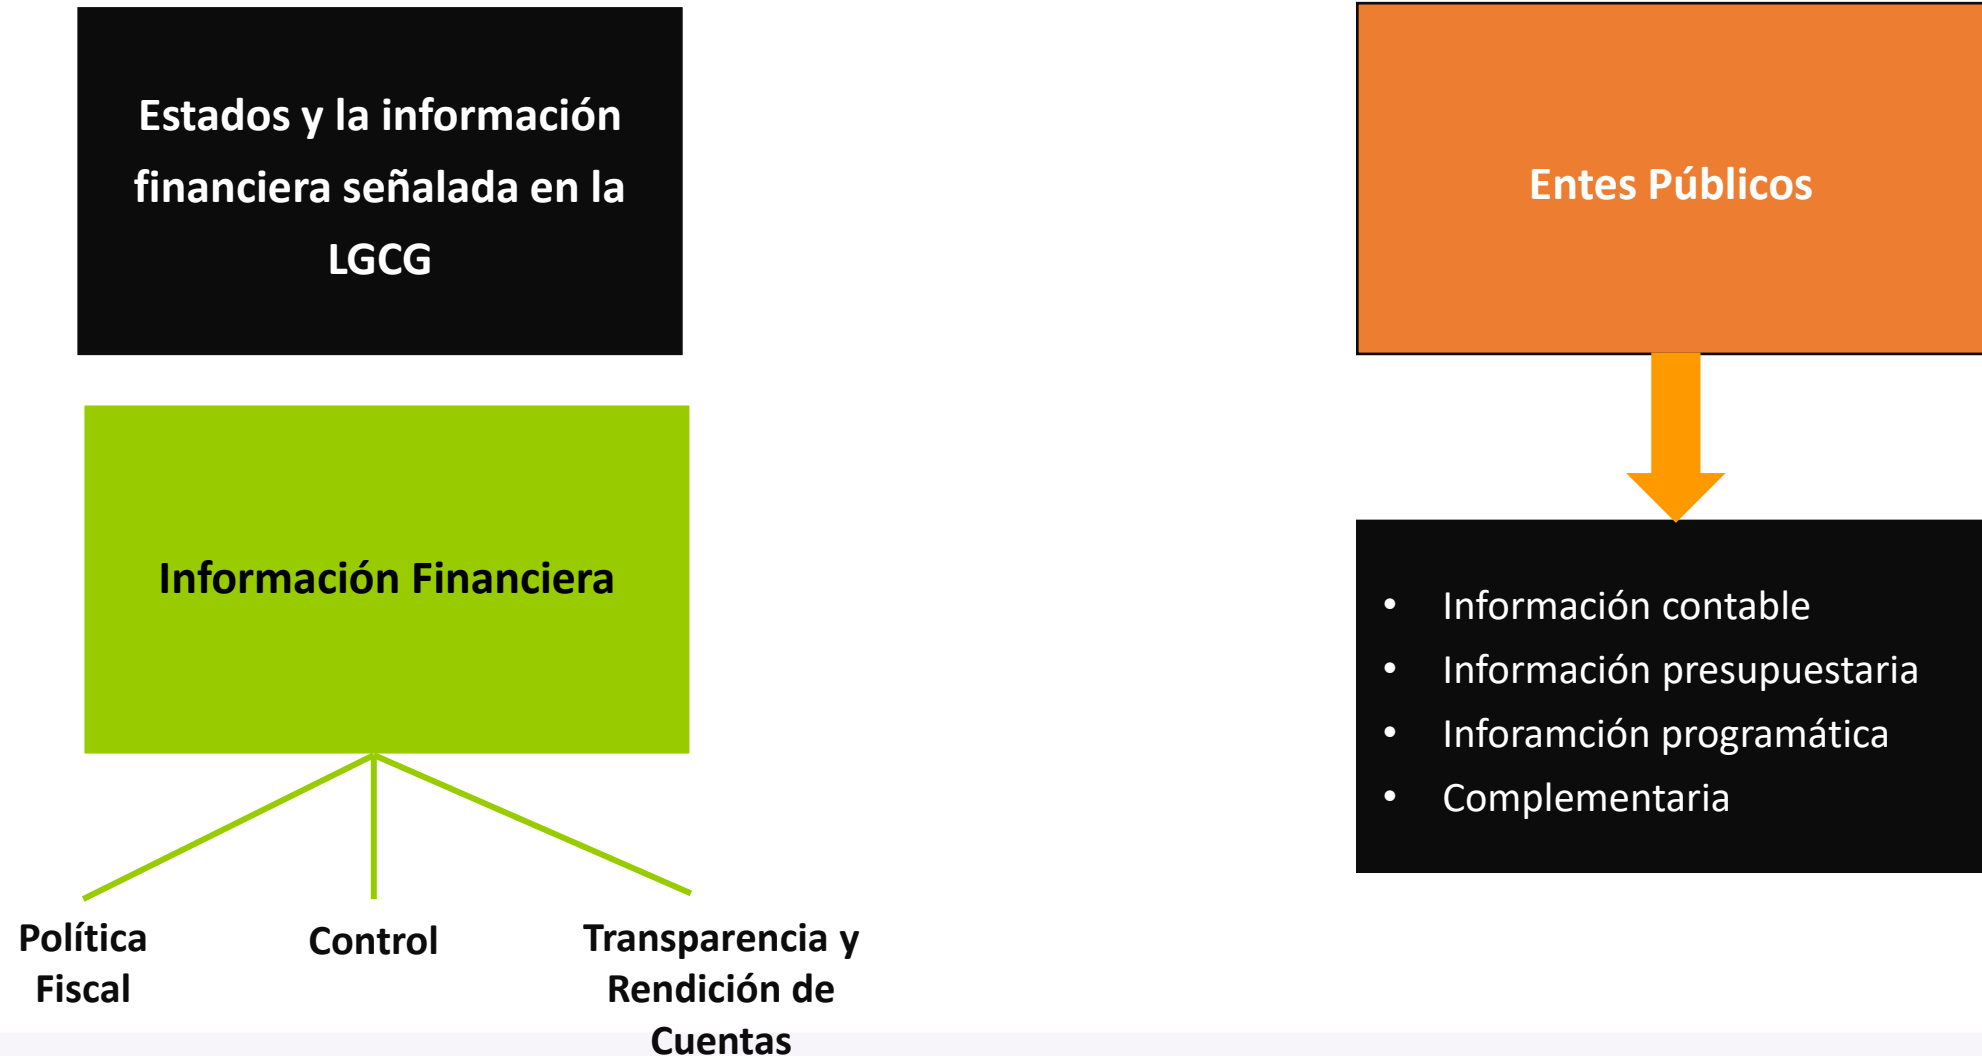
Estados y la información financiera señalada en la LGCG

Entes Públicos

Información Financiera

• Información contable
• Información presupuestaria
• Inforamción programática
• Complementaria

Política Fiscal

Control

Transparencia y Rendición de Cuentas